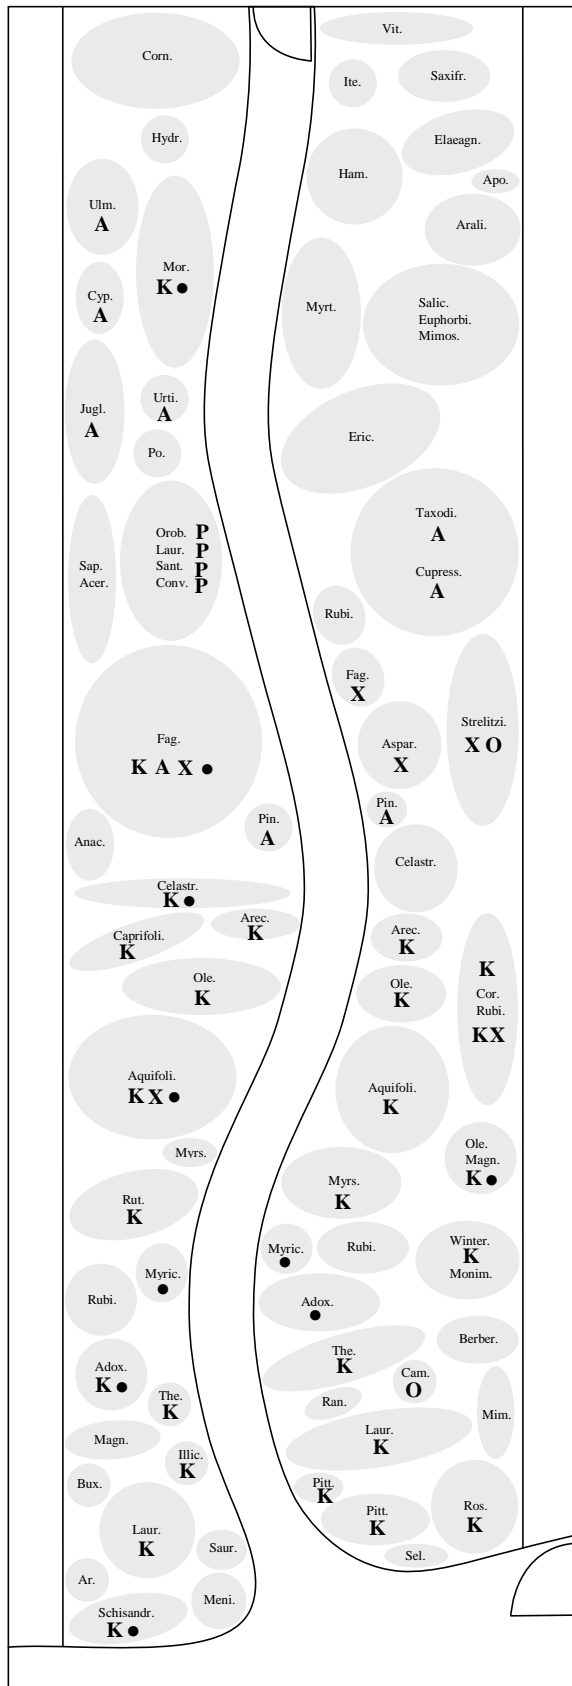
Corn.

Hydr.

Ulm.
A

Mor.
K ●

Cyp.
A

Jugl.
A

Urti.
A

Po.

Orob. P
Laur. P
Sant. P
Conv. P

Sap.
Acer.

Fag.
K A X ●

Anac.

Pin.
A

Celastr.
K ●

Caprifoli.
K

Arec.
K

Ole.
K

Aquifoli.
K X ●

Myrs.

Rut.
K

Myric.
●

Rubi.

Adox.
K ●

The.
K

Magn.

Illic.
K

Bux.

Laur.
K

Saur.

Ar.

Meni.

Schisandr.
K ●

Vit.

Ite.

Saxifr.

Elaeagn.

Ham.

Apo.

Arali.

Myrt.

Salic.
Euphorbi.
Mimos.

Eric.

Taxodi.
A
Cupress.
A

Rubi.

Fag.
X

Strelitzi.
X O

Aspar.
X

Pin.
A

Celastr.

Arec.
K

K
Cor.
Rubi.
KX

Ole.
K

Aquifoli.
K

Ole.
Magn.
K ●

Myrs.
K

Myric.
●

Rubi.

Winter.
K
Monim.

Adox.
●

Berber.

The.
K

Cam.
O

Ran.

Mim.

Laur.
K

Pitt.
K

Pitt.
K

Ros.
K

Sel.